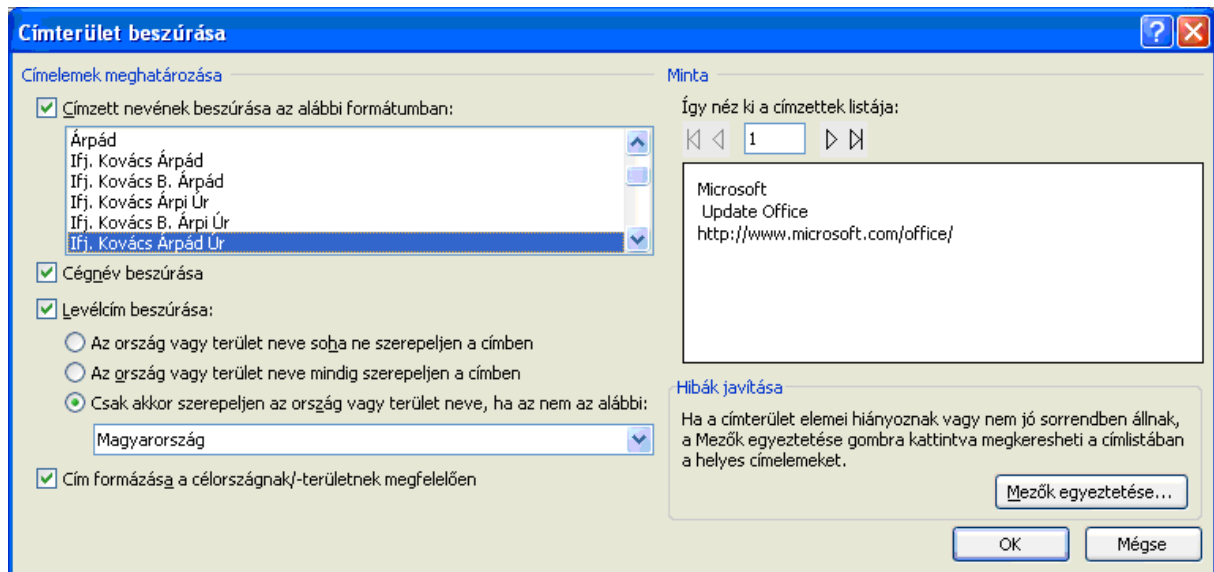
Címterület beszúrása

?

Címelemek meghatározása

Címzett nevének beszúrása az alábbi formátumban:

Árpád
Ifj. Kovács Árpád
Ifj. Kovács B. Árpád
Ifj. Kovács Árpi Úr
Ifj. Kovács B. Árpi Úr
Ifj. Kovács Árpád Úr

Cégnév beszúrása

Levélcím beszúrása:

Az ország vagy terület neve soha ne szerepeljen a címben

Az ország vagy terület neve mindig szerepeljen a címben

Csak akkor szerepeljen az ország vagy terület neve, ha az nem az alábbi:

Magyarország

Cím formázása a célországnak/-területnek megfelelően

Minta

Így néz ki a címzettek listája:

1

Microsoft
Update Office
http://www.microsoft.com/office/

Hibák javítása

Ha a címterület elemei hiányoznak vagy nem jó sorrendben állnak, a Mezők egyeztetése gombra kattintva megkeresheti a címlistában a helyes címelemeket.

Mezők egyeztetése...

OK

Mégse